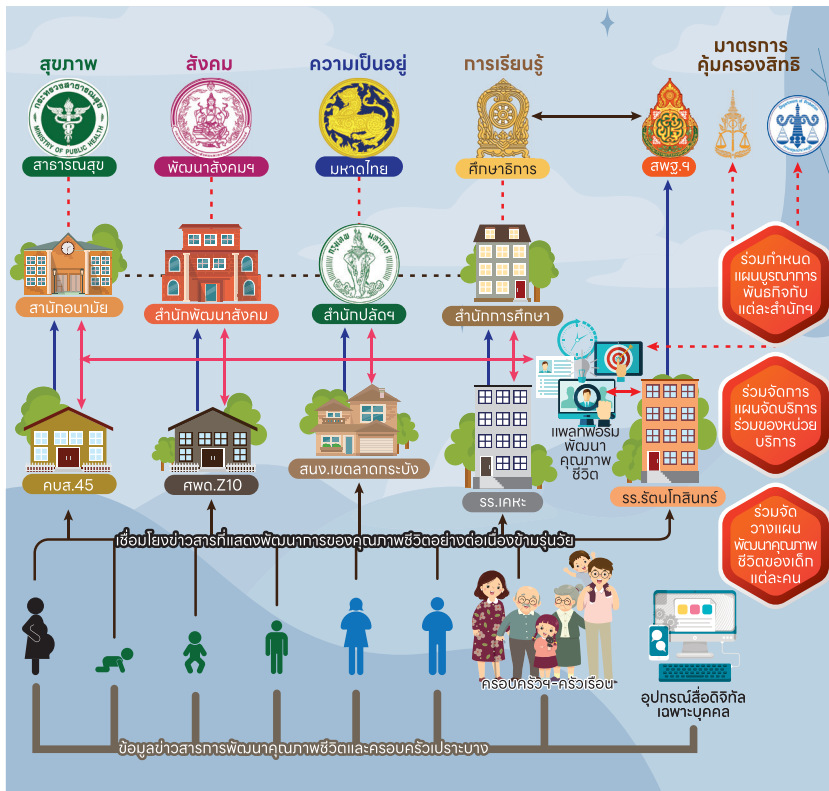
สุขภาพ

สังคม

ความเป็นอยู่

การเรียนรู้

มาตรการ
คุ้มครองสิทธิ

กระทรวงสาธารณสุข
MINISTRY OF PUBLIC HEALTH

สาธารณสุข

พัฒนาสังคมฯ

มหาดไทย

ศึกษาธิการ

สพฐ.ฯ

สำนักอนามัย

สำนักพัฒนาสังคม

สำนักปลัดฯ

สำนักการศึกษา

ร่วมกำหนดแผนบูรณาการพันธกิจกับแต่ละสำนักฯ

ร่วมจัดการแผนจัดบริการร่วมของหน่วยบริการ

แพลทฟอร์มพัฒนาคุณภาพชีวิต

คบส.45

ศพด.Z10

สนง.เขตลาดกระบัง

รร.เคหะ

รร.รัตนโกสินทร์

ร่วมจัดวางแผนพัฒนาคุณภาพชีวิตของเด็กแต่ละคน

เชื่อมโยงข่าวสารที่แสดงพัฒนาการของคุณภาพชีวิตอย่างต่อเนื่องข้ามรุ่นวัย

ครอบครัวฯ-ครัวเรือน

อุปกรณ์สื่อดิจิทัลเฉพาะบุคคล

ข้อมูลข่าวสารการพัฒนาคุณภาพชีวิตและครอบครัวเปราะบาง